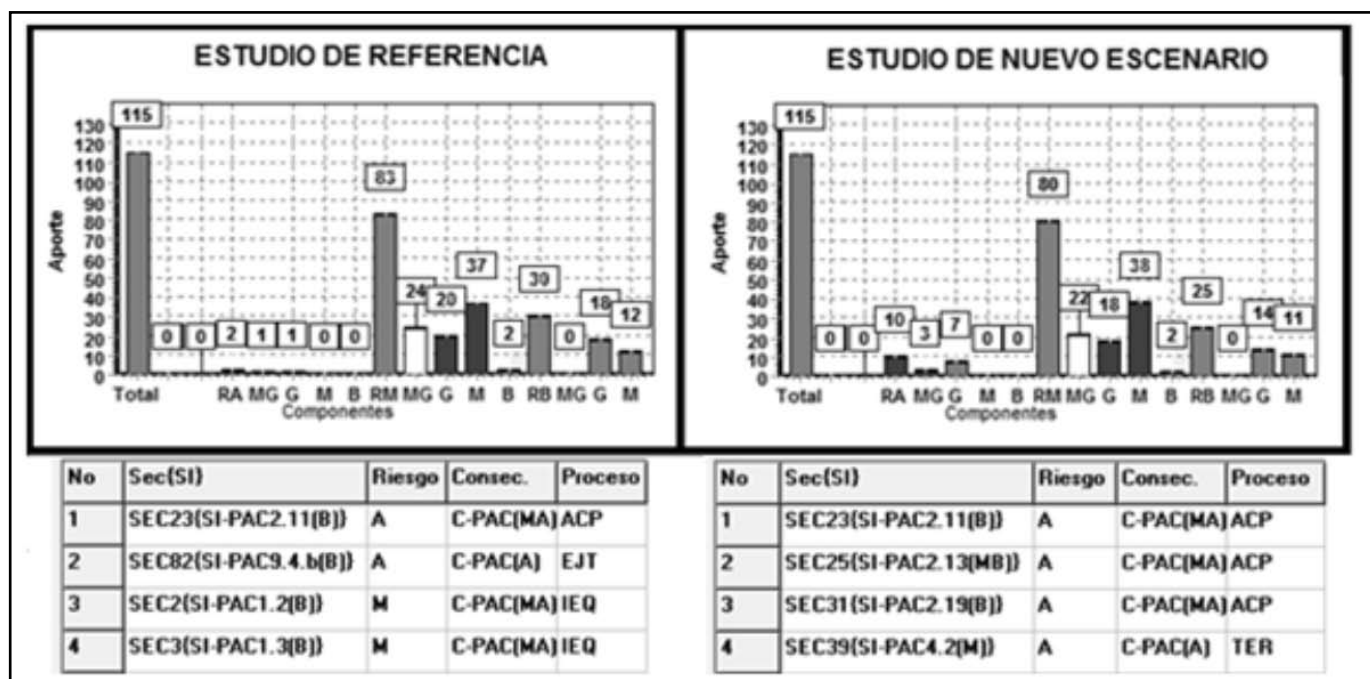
ESTUDIO DE REFERENCIA

Aporte

130
120
110
100
90
80
70
60
50
40
30
20
10
0

115
0
0
2
1
1
0
0
83
24
20
37
2
30
0
18
12

Total RA MG G M B RM MG G M B RB MG G M
Componentes

ESTUDIO DE NUEVO ESCENARIO

Aporte

130
120
110
100
90
80
70
60
50
40
30
20
10
0

115
0
0
10
3
7
0
0
80
22
18
38
2
25
0
14
11

Total RA MG G M B RM MG G M B RB MG G M
Componentes

| No | Sec(SI) | Riesgo | Consec. | Proceso |
|---|---|---|---|---|
| 1 | SEC23(SI-PAC2.11(B)) | A | C-PAC(MA) | ACP |
| 2 | SEC82(SI-PAC9.4.b(B)) | A | C-PAC(A) | EJT |
| 3 | SEC2(SI-PAC1.2(B)) | M | C-PAC(MA) | IEQ |
| 4 | SEC3(SI-PAC1.3(B)) | M | C-PAC(MA) | IEQ |

| No | Sec(SI) | Riesgo | Consec. | Proceso |
|---|---|---|---|---|
| 1 | SEC23(SI-PAC2.11(B)) | A | C-PAC(MA) | ACP |
| 2 | SEC25(SI-PAC2.13(MB)) | A | C-PAC(MA) | ACP |
| 3 | SEC31(SI-PAC2.19(B)) | A | C-PAC(MA) | ACP |
| 4 | SEC39(SI-PAC4.2(M)) | A | C-PAC(A) | TER |